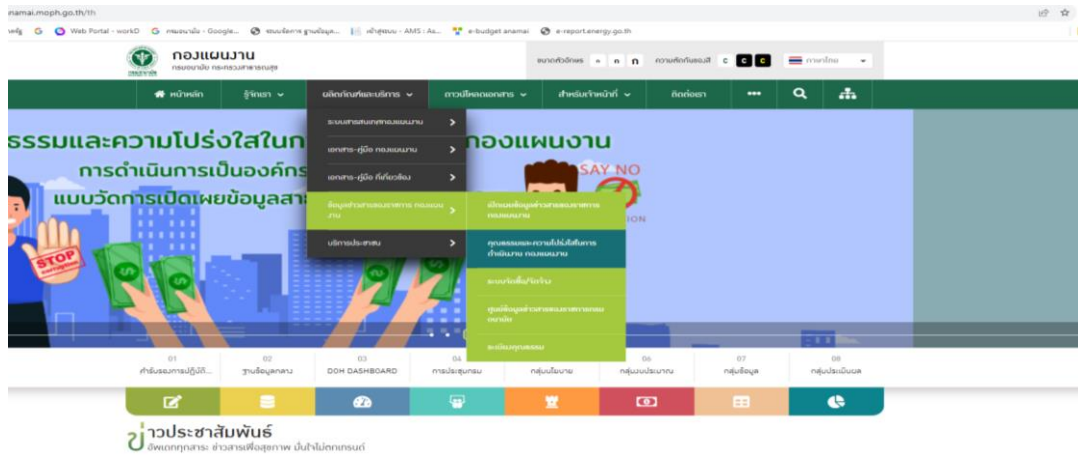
anamai.moph.go.th/th

Web Portal - workD | กรมอนามัย - Google... | ระบบบริหาร ฐานข้อมูล... | เข้าสู่ระบบ - AMS : As... | e-budget anamai | e-report.energy.go.th

กองแผนงาน
กรมอนามัย กระทรวงสาธารณสุข

ขนาดตัวอักษร ก ก ก ความตัดกันของสี C C C ภาษาไทย

หน้าหลัก | รู้จักเรา | ผลิตภัณฑ์และบริการ | ดาวน์โหลดเอกสาร | สำหรับเจ้าหน้าที่ | ติดต่อเรา | ••• 

ระบบสารสนเทศกองแผนงาน
เอกสาร-คู่มือ กองแผนงาน
เอกสาร-คู่มือ ที่เกี่ยวข้อง
ข้อมูลข่าวสารของราชการ กองแผนงาน
บริการประชาชน

เปิดเผยข้อมูลข่าวสารของราชการ กองแผนงาน
คุณธรรมและความโปร่งใสในการดำเนินงาน กองแผนงาน
ระบบร้องเรียน/ร้องทุกข์
ศูนย์ข้อมูลข่าวสารของราชการกรมอนามัย
ระเบียบกฎหมาย

ธรรมและความโปร่งใสในก กองแผนงาน
การดำเนินการเป็นองค์กร
แบบวัดการเปิดเผยข้อมูลสา
SAY NO
STOP

01 คำรับรองการปฏิบัติ...
02 ฐานข้อมูลกลาง
03 DOH DASHBOARD
04 การประชุมกรม
05 กลุ่มนโยบาย
06 กลุ่มงบประมาณ
07 กลุ่มข้อมูล
08 กลุ่มประเมินผล

ข่าวประชาสัมพันธ์
อัพเดททุกสาระ ข่าวสารเพื่อสุขภาพ ทันทุกเหตุการณ์